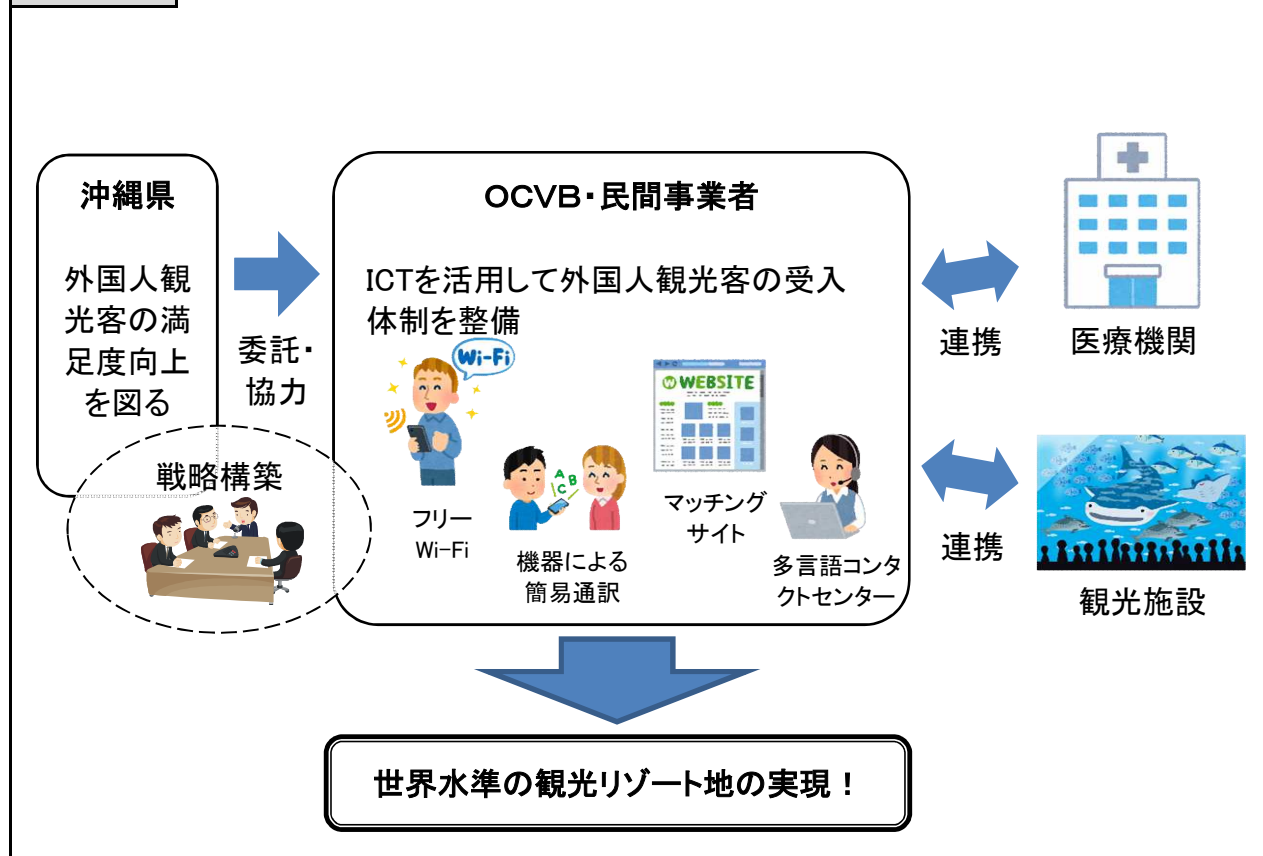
沖縄県

外国人観光客の満足度向上を図る

戦略構築

委託・協力

OCVB・民間事業者

ICTを活用して外国人観光客の受入体制を整備

Wi-Fi

フリーWi-Fi

A B C

機器による簡易通訳

WEBSITE

マッチングサイト

多言語コンタクトセンター

連携

医療機関

連携

観光施設

世界水準の観光リゾート地の実現！